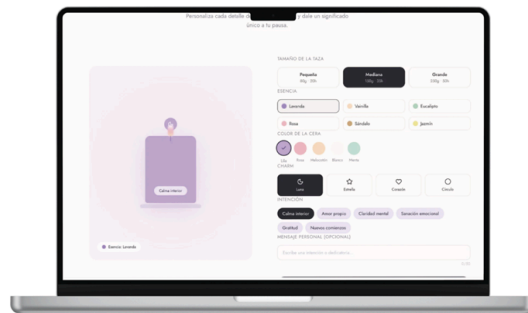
Personaliza cada detalle d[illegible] y dale un significado único a tu pausa.

TAMAÑO DE LA TAZA

Pequeña
90g · 20h

Mediana
180g · 35h

Grande
300g · 50h

ESENCIA

Lavanda

Vainilla

Eucalipto

Rosa

Sándalo

Jazmín

COLOR DE LA CERA

Lila

Rosa

Melocotón

Blanco

Menta

CHARM

Luna

Estrella

Corazón

Círculo

INTENCIÓN

Calma interior

Amor propio

Claridad mental

Sanación emocional

Gratitud

Nuevos comienzos

MENSAJE PERSONAL (OPCIONAL)

Escribe una intención o dedicatoria

0/60

Calma interior

Esencia: Lavanda